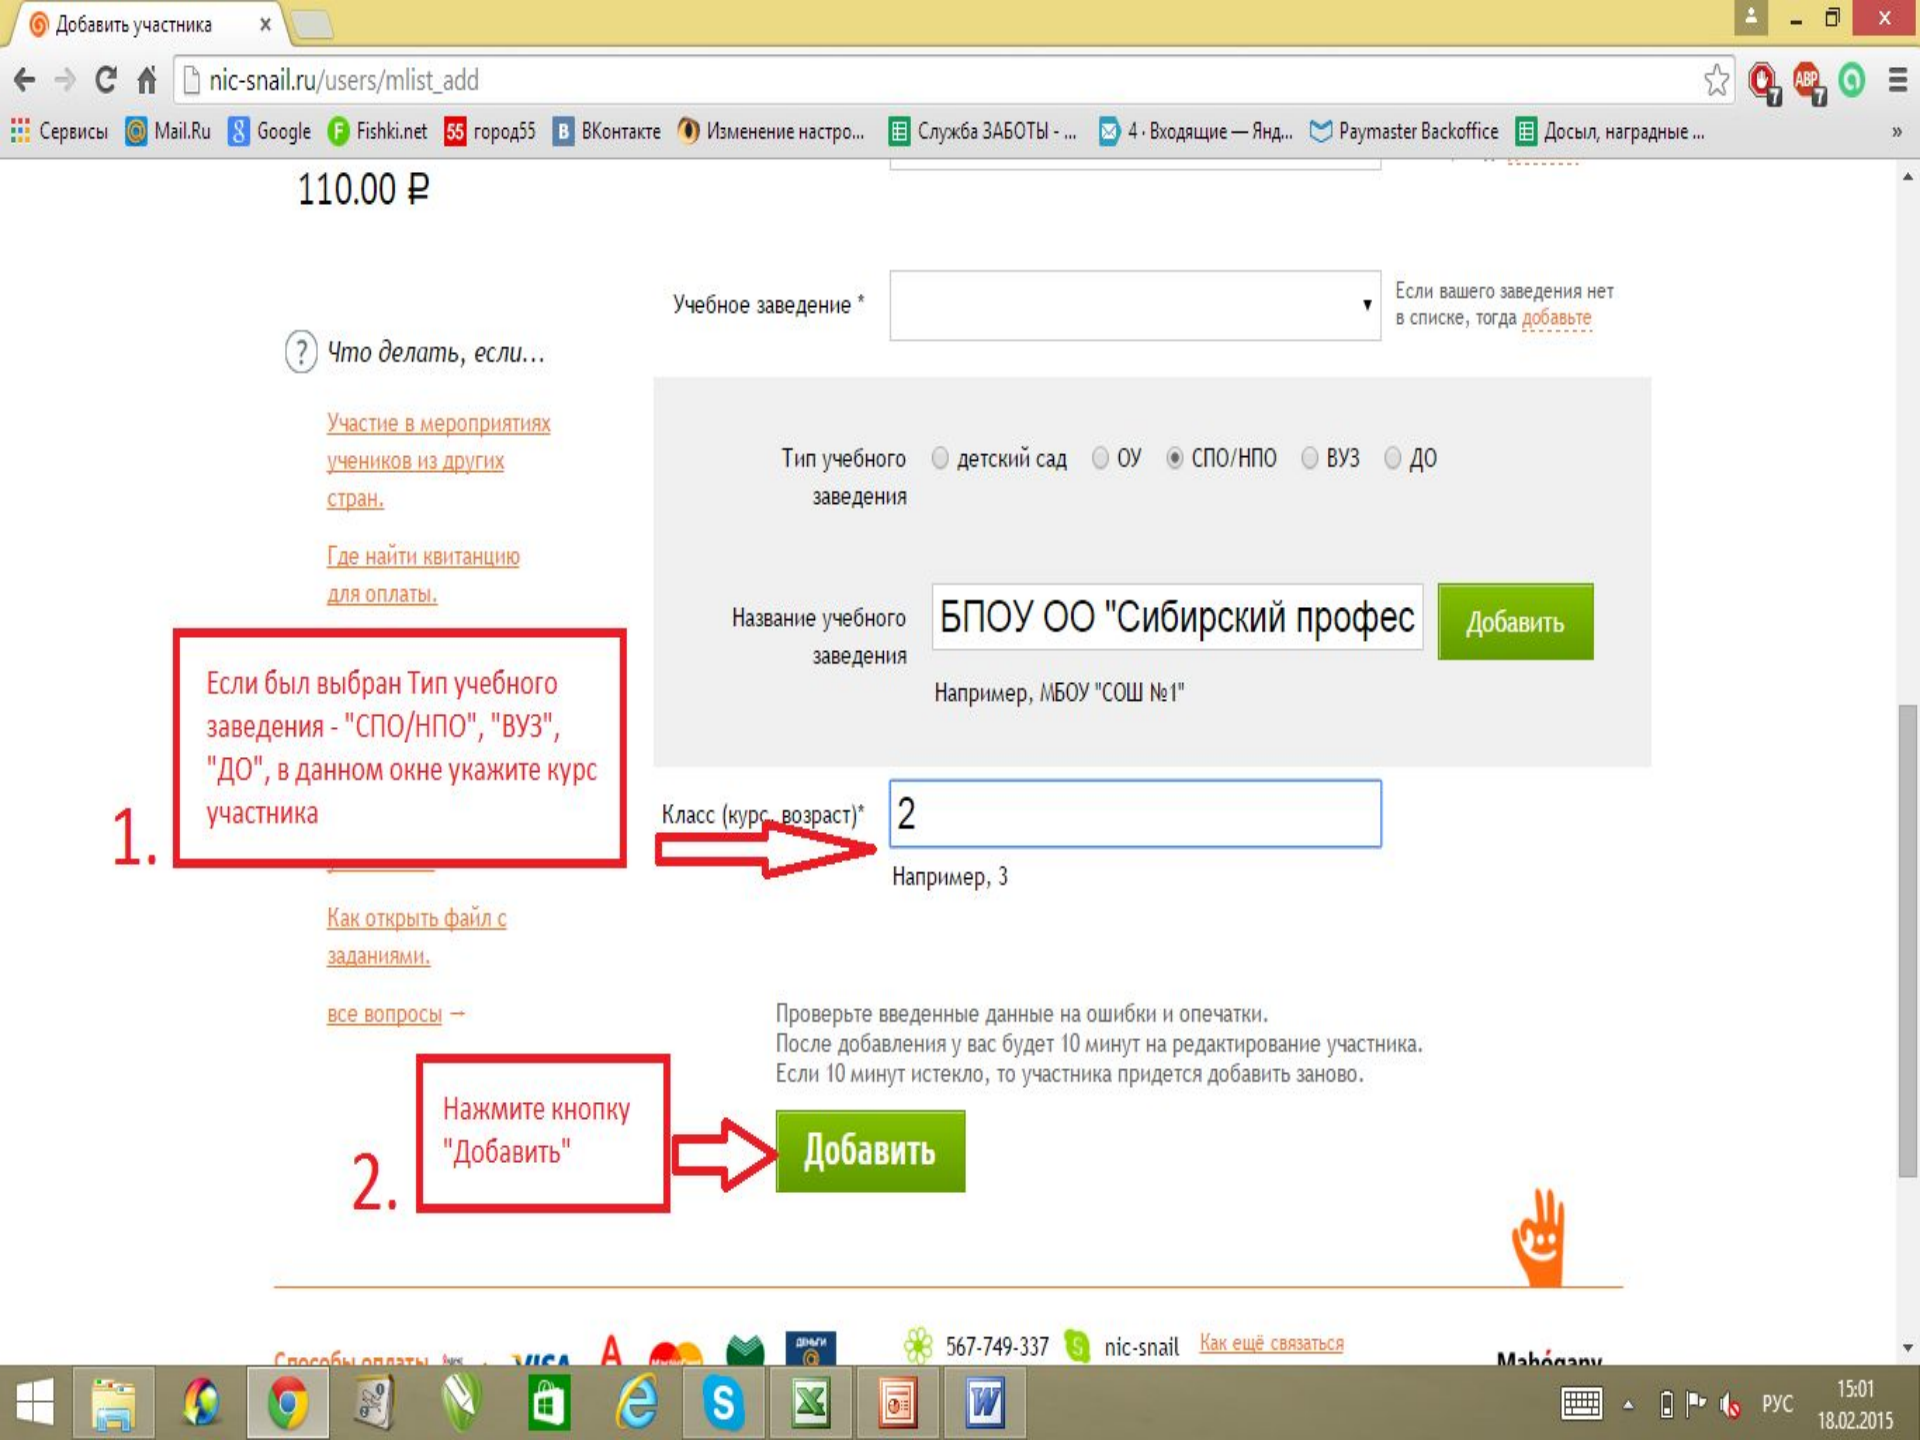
Добавить участника ×

nic-snail.ru/users/mlist_add

Сервисы Mail.Ru Google Fishki.net город55 ВКонтакте Изменение настро... Служба ЗАБОТЫ - ... 4 · Входящие — Янд... Paymaster Backoffice Досыл, наградные ...

110.00 ₽

Учебное заведение *

Если вашего заведения нет в списке, тогда добавьте

Что делать, если...

Участие в мероприятиях учеников из других стран.

Где найти квитанцию для оплаты.

Тип учебного заведения

детский сад ОУ СПО/НПО ВУЗ ДО

Название учебного заведения

БПОУ ОО "Сибирский профес

Добавить

Например, МБОУ "СОШ №1"

Если был выбран Тип учебного заведения - "СПО/НПО", "ВУЗ", "ДО", в данном окне укажите курс участника

1.

Класс (курс, возраст)*

2

Например, 3

Как открыть файл с заданиями.

все вопросы →

Проверьте введенные данные на ошибки и опечатки.
После добавления у вас будет 10 минут на редактирование участника.
Если 10 минут истекло, то участника придется добавить заново.

Нажмите кнопку "Добавить"

2.

Добавить

Способы оплаты VISA

567-749-337 nic-snail Как ещё связаться

Mahógany

РУС 15:01 18.02.2015